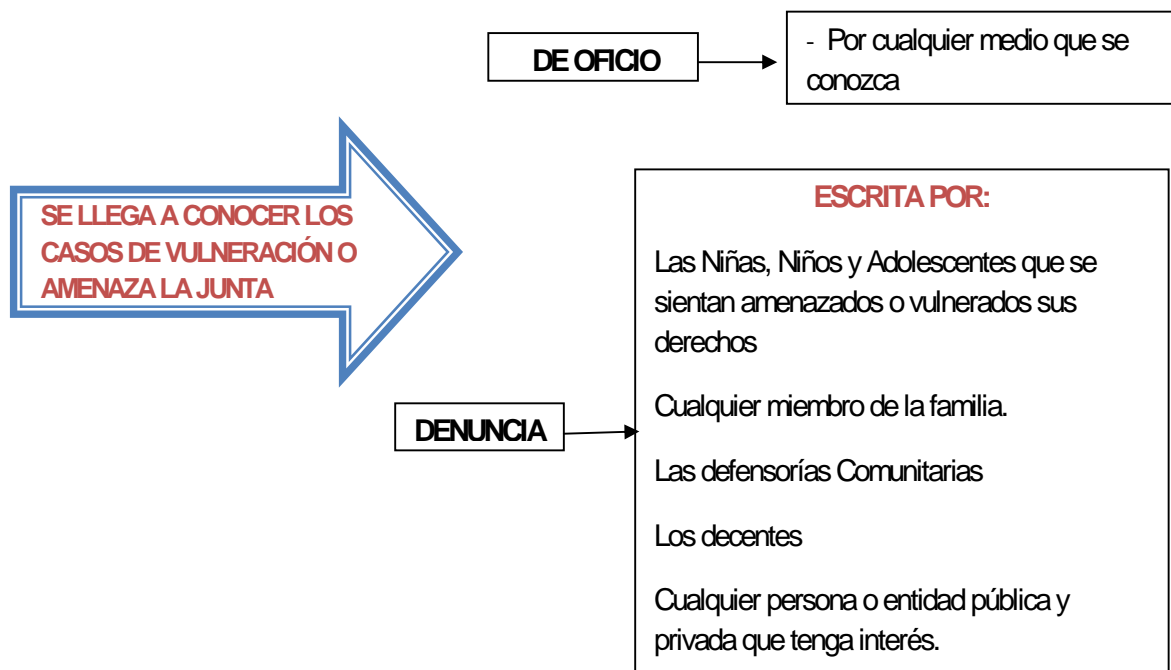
SE LLEGA A CONOCER LOS CASOS DE VULNERACIÓN O AMENAZA LA JUNTA

DE OFICIO

- Por cualquier medio que se conozca

DENUNCIA

ESCRITA POR:

Las Niñas, Niños y Adolescentes que se sientan amenazados o vulnerados sus derechos

Cualquier miembro de la familia.

Las defensorías Comunitarias

Los decentes

Cualquier persona o entidad pública y privada que tenga interés.